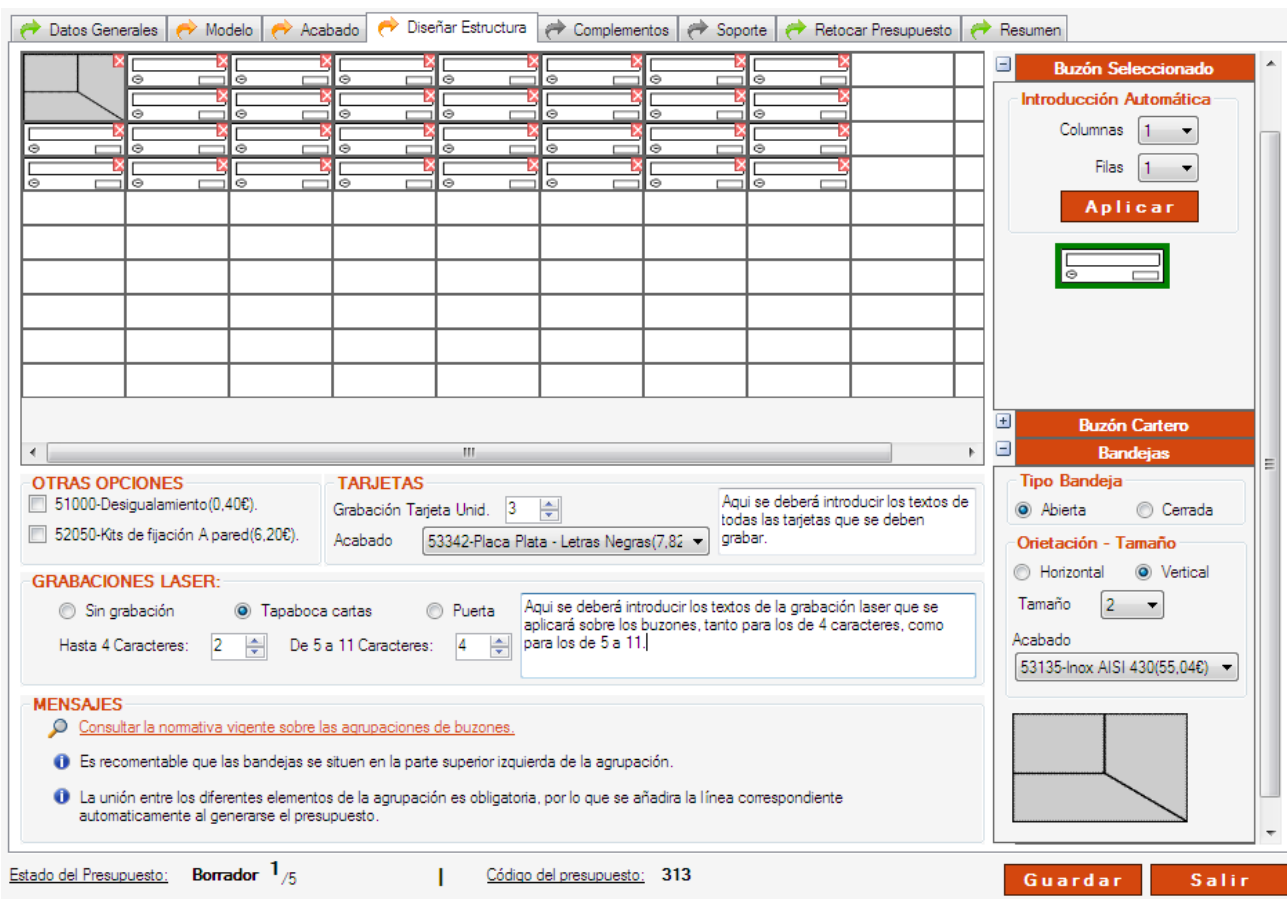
Datos Generales | Modelo | Acabado | Diseñar Estructura | Complementos | Soporte | Retocar Presupuesto | Resumen

Buzón Seleccionado

Introducción Automática

Columnas 1

Filas 1

Aplicar

Buzón Cartero

Bandejas

Tipo Bandeja

Abierta

Cerrada

Orietación - Tamaño

Horizontal

Vertical

Tamaño 2

Acabado

53135-Inox AISI 430(55,04€)

OTRAS OPCIONES

51000-Desigualamiento(0,40€).

52050-Kits de fijación A pared(6,20€).

TARJETAS

Grabación Tarjeta Unid. 3

Acabado 53342-Placa Plata - Letras Negras(7,82

Aqui se deberá introducir los textos de todas las tarjetas que se deben grabar.

GRABACIONES LASER:

Sin grabación

Tapaboca cartas

Puerta

Hasta 4 Caracteres: 2

De 5 a 11 Caracteres: 4

Aqui se deberá introducir los textos de la grabación laser que se aplicará sobre los buzones, tanto para los de 4 caracteres, como para los de 5 a 11.

MENSAJES

Consultar la normativa vigente sobre las agrupaciones de buzones.

Es recomentable que las bandejas se situen en la parte superior izquierda de la agrupación.

La unión entre los diferentes elementos de la agrupación es obligatoria, por lo que se añadira la línea correspondiente automaticamente al generarse el presupuesto.

Estado del Presupuesto: Borrador 1/5

Código del presupuesto: 313

Guardar

Salir